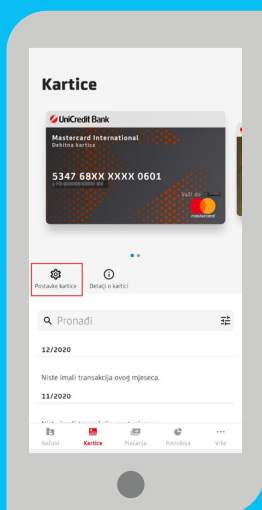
Kartice

UniCredit Bank
Mastercard International
Debitna kartica
5347 68XX XXXX 0601
Vrijedi do
mastercard

Postavke kartice
Detalji o kartici

Pronađi

12/2020

Niste imali transakcija ovog mjeseca.

11/2020

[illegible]

Računi
Kartice
Plaćanja
Potrošnja
Više